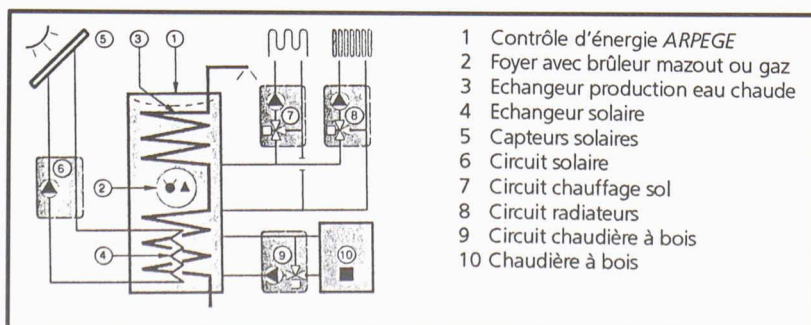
5
3
1
7
8
6
2
4
9
10

1 Contrôle d'énergie *ARPEGE*
2 Foyer avec brûleur mazout ou gaz
3 Echangeur production eau chaude
4 Echangeur solaire
5 Capteurs solaires
6 Circuit solaire
7 Circuit chauffage sol
8 Circuit radiateurs
9 Circuit chaudière à bois
10 Chaudière à bois